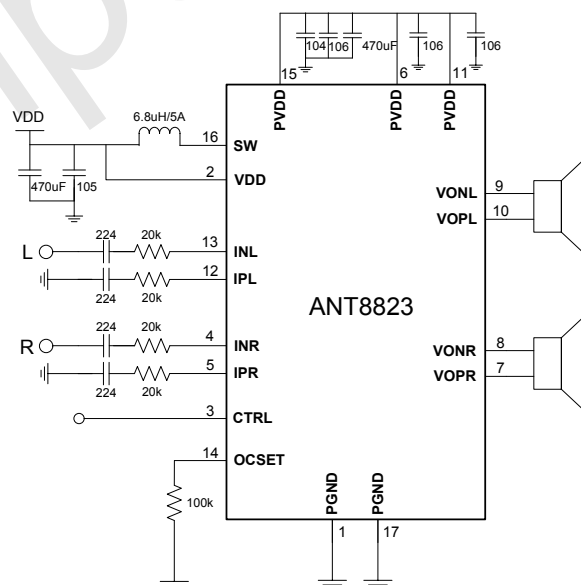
104 106 470uF 106 106

15 6 11

PVDD PVDD PVDD

VDD

6.8uH/5A

16 SW

2 VDD

470uF 105

224 20k

L 13 INL

12 IPL

224 20k

ANT8823

224 20k

R 4 INR

5 IPR

224 20k

3 CTRL

14 OCSET

100k

VONL 9

VOPL 10

VONR 8

VOPR 7

PGND PGND

1 17